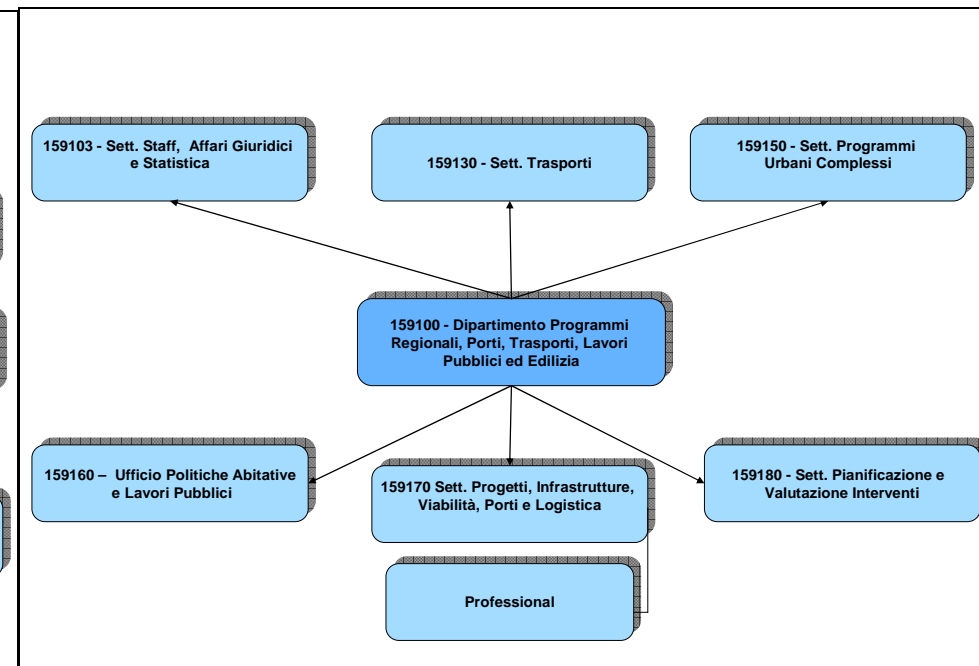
159103 - Sett. Staff, Affari Giuridici e Statistica

159130 - Sett. Trasporti

159150 - Sett. Programmi Urbani Complessi

159100 - Dipartimento Programmi Regionali, Porti, Trasporti, Lavori Pubblici ed Edilizia

159160 – Ufficio Politiche Abitative e Lavori Pubblici

159170 Sett. Progetti, Infrastrutture, Viabilità, Porti e Logistica

159180 - Sett. Pianificazione e Valutazione Interventi

Professional